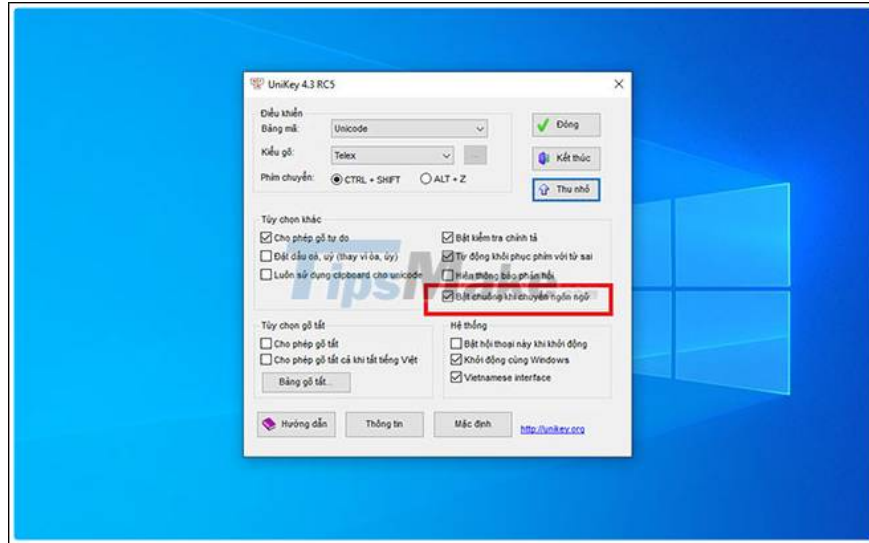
UniKey 4.3 RC5

Điều khiển
Bảng mã: Unicode
Kiểu gõ: Telex
Phím chuyển: CTRL + SHIFT ALT + Z

Đóng
Kết thúc
Thu nhỏ

Tùy chọn khác
Cho phép gõ tự do
Đặt dấu oà, uý (thay vì òa, úy)
Luôn sử dụng clipboard cho unicode
Bật kiểm tra chính tả
Tự động khôi phục phím với từ sai
Hiện thông báo phản hồi
Bật chuông khi chuyển ngôn ngữ

TipsMake

Tùy chọn gõ tắt
Cho phép gõ tắt
Cho phép gõ tắt cả khi tắt tiếng Việt
Bảng gõ tắt...

Hệ thống
Bật hội thoại này khi khởi động
Khởi động cùng Windows
Vietnamese interface

Hướng dẫn
Thông tin
Mặc định
http://unikey.org